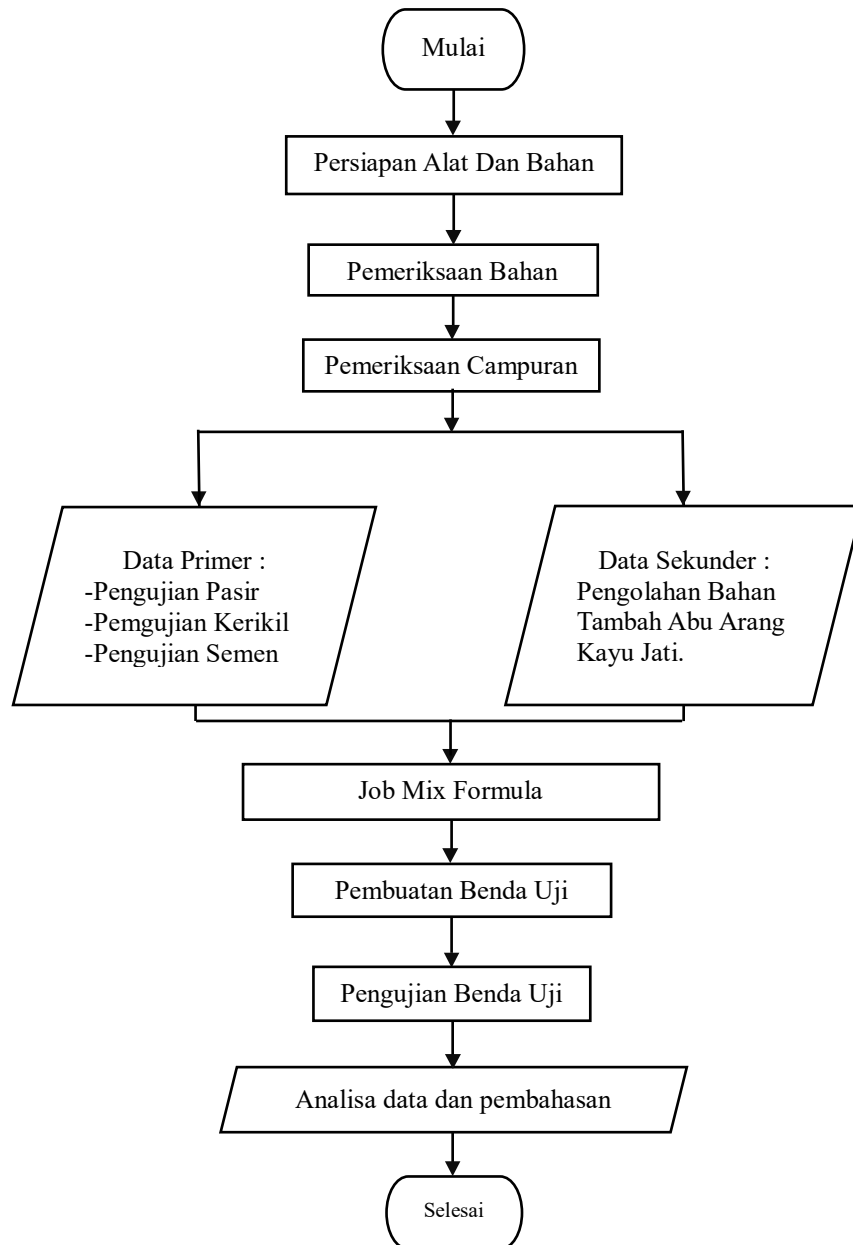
Mulai

Persiapan Alat Dan Bahan

Pemeriksaan Bahan

Pemeriksaan Campuran

Data Primer :
-Pengujian Pasir
-Pemgujian Kerikil
-Pengujian Semen

Data Sekunder :
Pengolahan Bahan Tambah Abu Arang Kayu Jati.

Job Mix Formula

Pembuatan Benda Uji

Pengujian Benda Uji

Analisa data dan pembahasan

Selesai